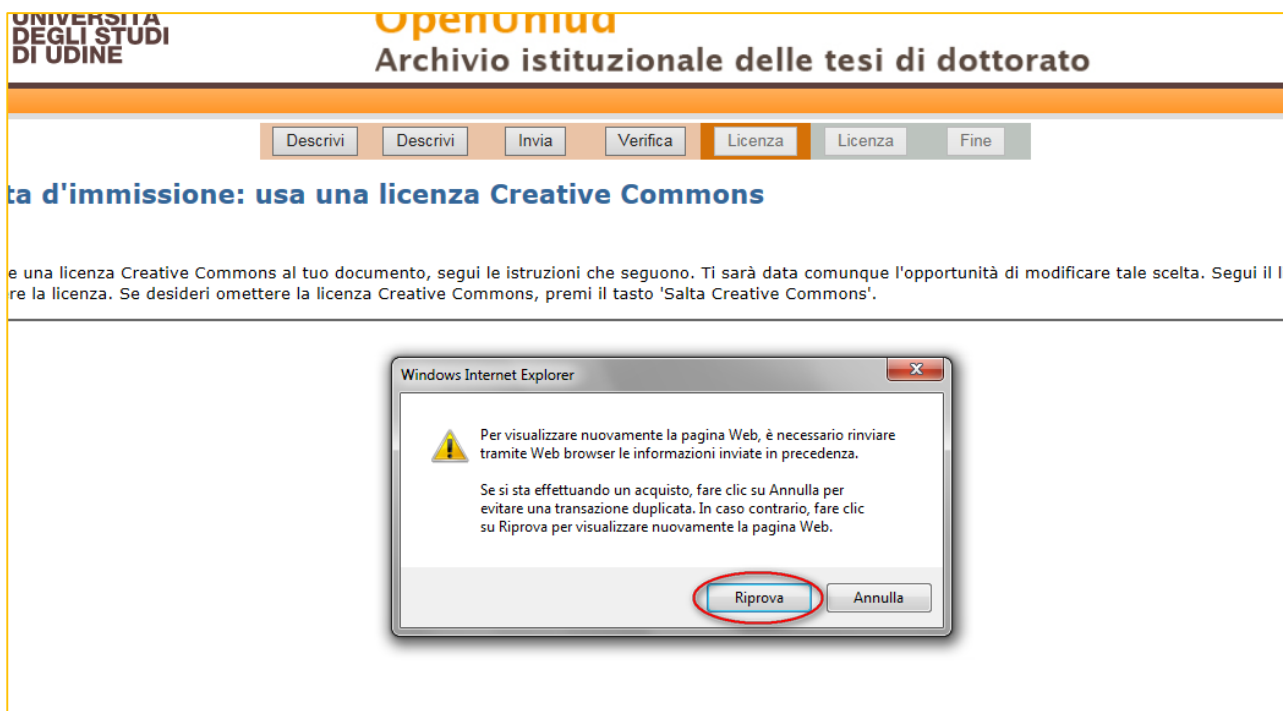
UNIVERSITÀ DEGLI STUDI DI UDINE

OpenUniud

Archivio istituzionale delle tesi di dottorato

Descrivi | Descrivi | Invia | Verifica | Licenza | Licenza | Fine

ta d'immissione: usa una licenza Creative Commons

e una licenza Creative Commons al tuo documento, segui le istruzioni che seguono. Ti sarà data comunque l'opportunità di modificare tale scelta. Segui il l re la licenza. Se desideri omettere la licenza Creative Commons, premi il tasto 'Salta Creative Commons'.

Windows Internet Explorer

Per visualizzare nuovamente la pagina Web, è necessario rinviare tramite Web browser le informazioni inviate in precedenza.

Se si sta effettuando un acquisto, fare clic su Annulla per evitare una transazione duplicata. In caso contrario, fare clic su Riprova per visualizzare nuovamente la pagina Web.

Riprova

Annulla